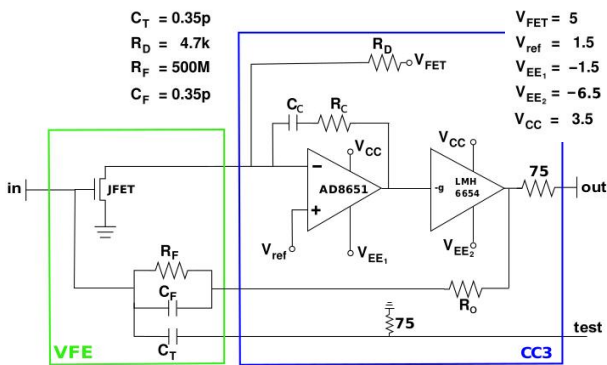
$C_T$ = 0.35p
$R_D$ = 4.7k
$R_F$ = 500M
$C_F$ = 0.35p

$V_{FET}$ = 5
$V_{ref}$ = 1.5
$V_{EE_1}$ = −1.5
$V_{EE_2}$ = −6.5
$V_{CC}$ = 3.5

$R_D$
$V_{FET}$
$C_C$
$R_C$
$V_{CC}$
$V_{CC}$
in
JFET
−
AD8651
+
-g
LMH 6654
75
out
$V_{ref}$
$V_{EE_1}$
$V_{EE_2}$
$R_F$
$C_F$
$R_O$
75
$C_T$
test
VFE
CC3